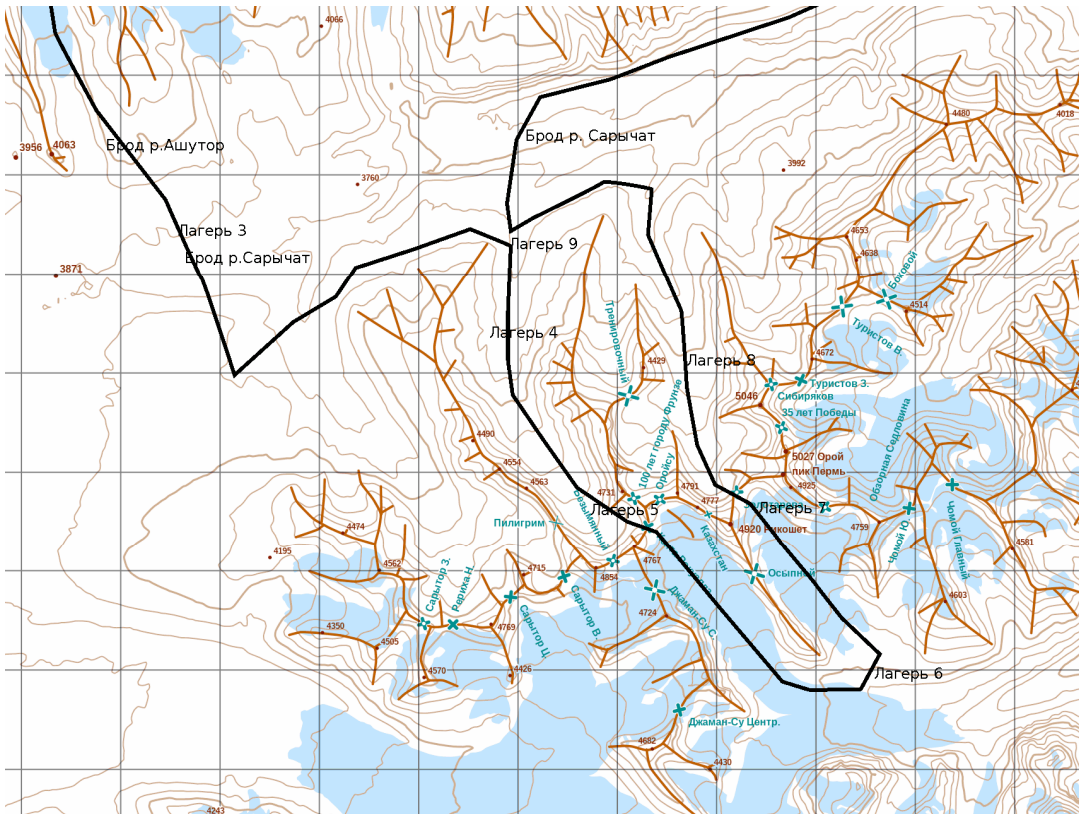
4066

3956 4063

Брод р.Ашутор

Брод р. Сарычат

4480

4018

3992

3760

Лагерь 3

Брод р.Сарычат

Лагерь 9

3871

4653

4638

Боковой

4514

Тренировочный

Туристов В.

Лагерь 4

4429

Лагерь 8

4672

100 лет городу Фрунзе

Туристов З.

5046

Сибиряков

35 лет Победы

Обзорная Седловина

4490

5027 Орой

пик Пермь

4554

Оройсу

4925

4563

4731

4791

4777

Лагерь 7

Рябиновый

Лагерь 5

Чомой Главный

Пилигрим

4474

4920 Рикошет

Казахстан

4759

Чомой Ю.

4581

4195

4562

4767

Осыпной

Сарытор З.

Рерихи Н.

4715

4854

4603

Сарытор В.

Джаман-Су С.

4724

4350

Сарытор Ц.

4769

4505

4570

4426

Лагерь 6

Джаман-Су Центр.

4682

4430

4243